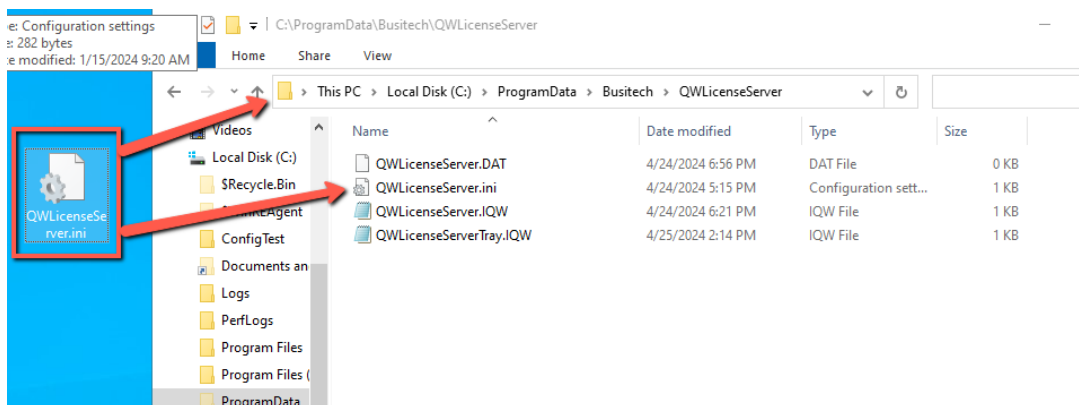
e: Configuration settings
e: 282 bytes
e modified: 1/15/2024 9:20 AM

C:\ProgramData\Busitech\QWLicenseServer

Home Share View

This PC > Local Disk (C:) > ProgramData > Busitech > QWLicenseServer

QWLicenseServer.ini

Videos
Local Disk (C:)
$Recycle.Bin
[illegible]REAgent
ConfigTest
Documents an
Logs
PerfLogs
Program Files
Program Files (
ProgramData

| Name | Date modified | Type | Size |
|---|---|---|---|
| QWLicenseServer.DAT | 4/24/2024 6:56 PM | DAT File | 0 KB |
| QWLicenseServer.ini | 4/24/2024 5:15 PM | Configuration sett... | 1 KB |
| QWLicenseServer.IQW | 4/24/2024 6:21 PM | IQW File | 1 KB |
| QWLicenseServerTray.IQW | 4/25/2024 2:14 PM | IQW File | 1 KB |